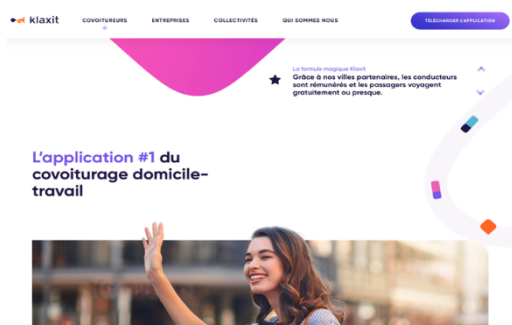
klaxit

COVOITUREURS

ENTREPRISES

COLLECTIVITÉS

QUI SOMMES NOUS

TÉLÉCHARGER L'APPLICATION

La formule magique Klaxit

Grâce à nos villes partenaires, les conducteurs sont rémunérés et les passagers voyagent gratuitement ou presque.

L'application #1 du covoiturage domicile-travail